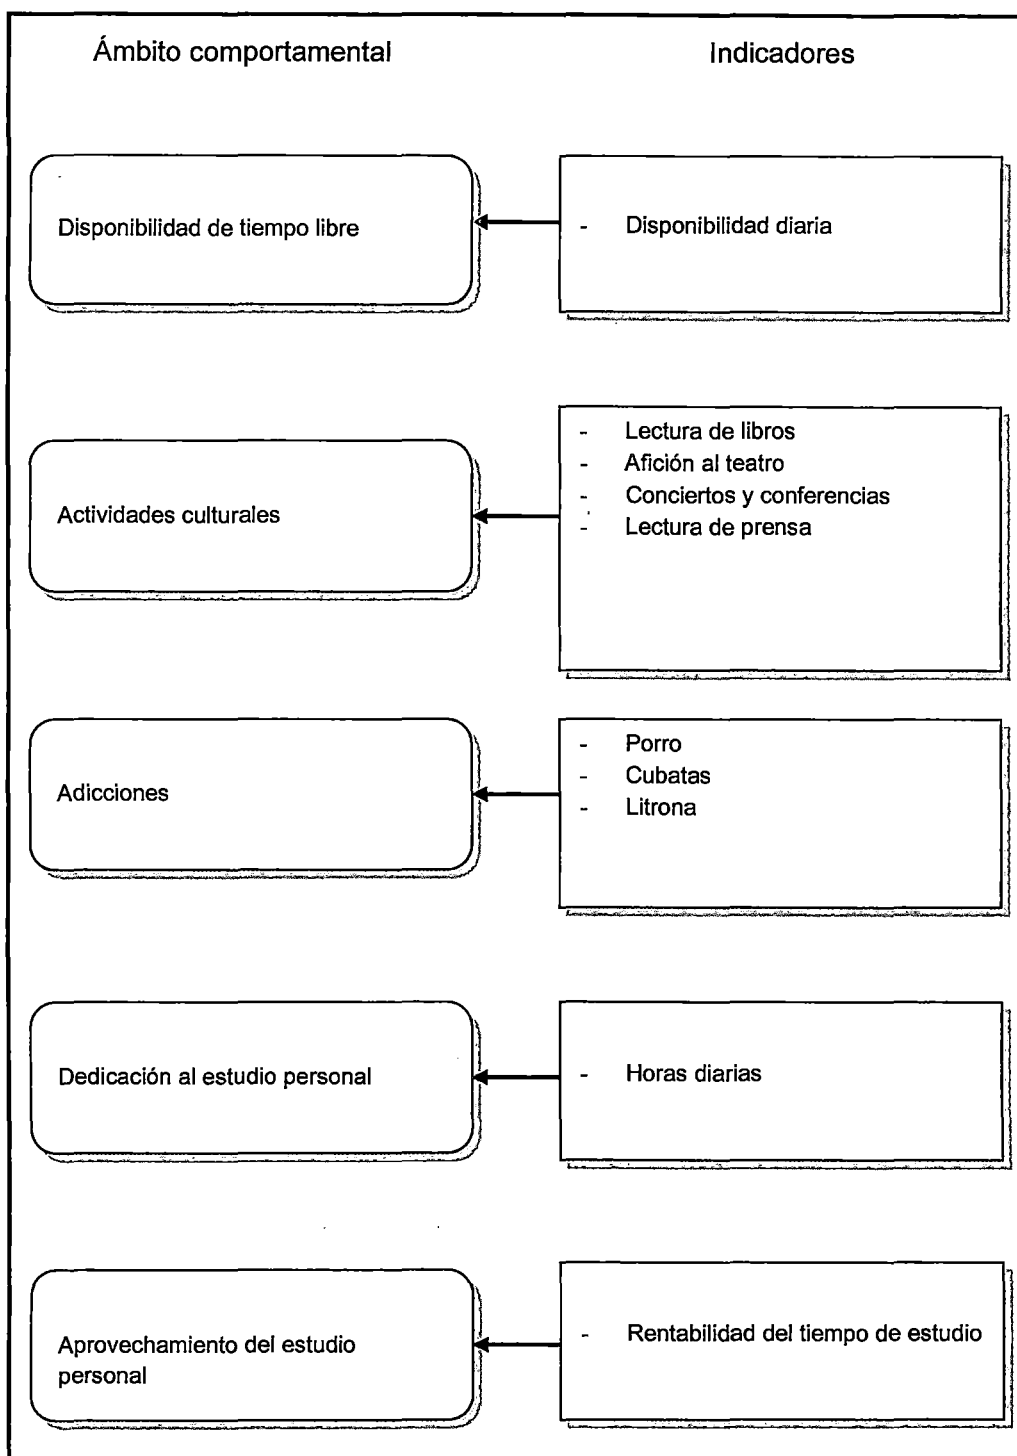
Ámbito comportamental

Indicadores

Disponibilidad de tiempo libre

- Disponibilidad diaria

Actividades culturales

- Lectura de libros
- Afición al teatro
- Conciertos y conferencias
- Lectura de prensa

Adicciones

- Porro
- Cubatas
- Litrona

Dedicación al estudio personal

- Horas diarias

Aprovechamiento del estudio personal

- Rentabilidad del tiempo de estudio